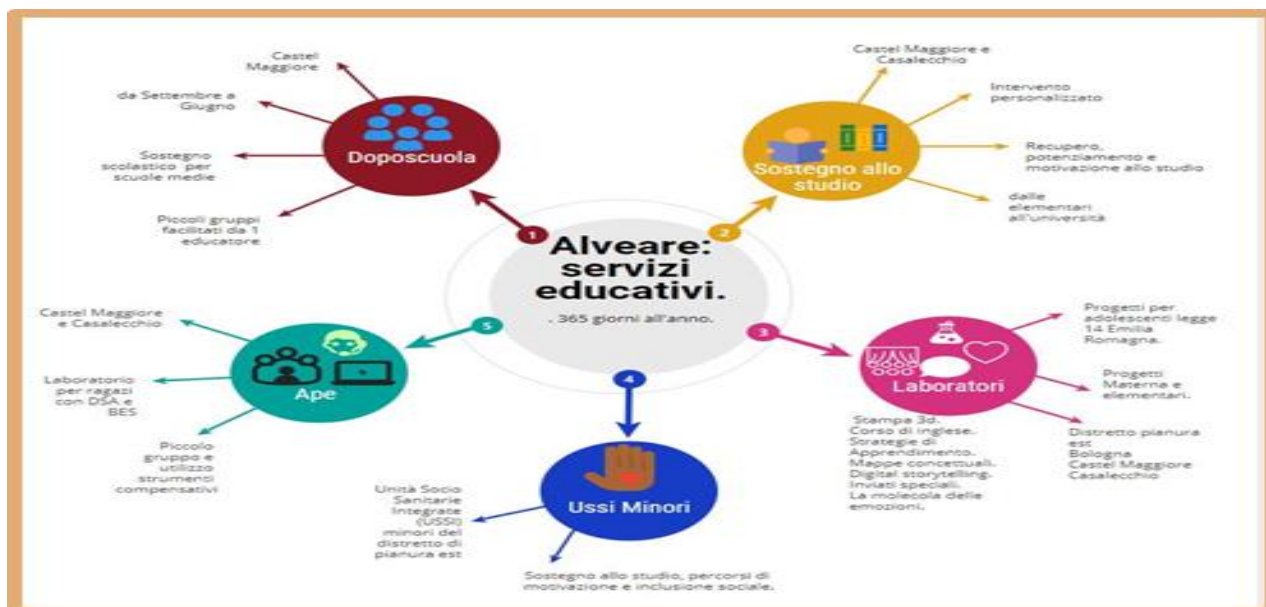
Alveare: servizi educativi.

. 365 giorni all'anno.

1

Doposcuola

Castel Maggiore

da Settembre a Giugno

Sostegno scolastico per scuole medie

Piccoli gruppi facilitati da 1 educatore

2

Sostegno allo studio

Castel Maggiore e Casalecchio

Intervento personalizzato

Recupero, potenziamento e motivazione allo studio

dalle elementari all'università

3

Laboratori

Progetti per adolescenti legge 14 Emilia Romagna.

Progetti Materna e elementari.

Distretto pianura est Bologna Castel Maggiore Casalecchio

Stampa 3d. Corso di inglese. Strategie di Apprendimento. Mappe concettuali. Digital storytelling. Inviati speciali. La molecola delle emozioni.

4

Ussi Minori

Unità Socio Sanitarie Integrate (USSI) minori del distretto di pianura est

Sostegno allo studio, percorsi di motivazione e inclusione sociale.

5

Ape

Castel Maggiore e Casalecchio

Laboratorio per ragazi con DSA e BES

Piccolo gruppo e utilizzo strumenti compensativi